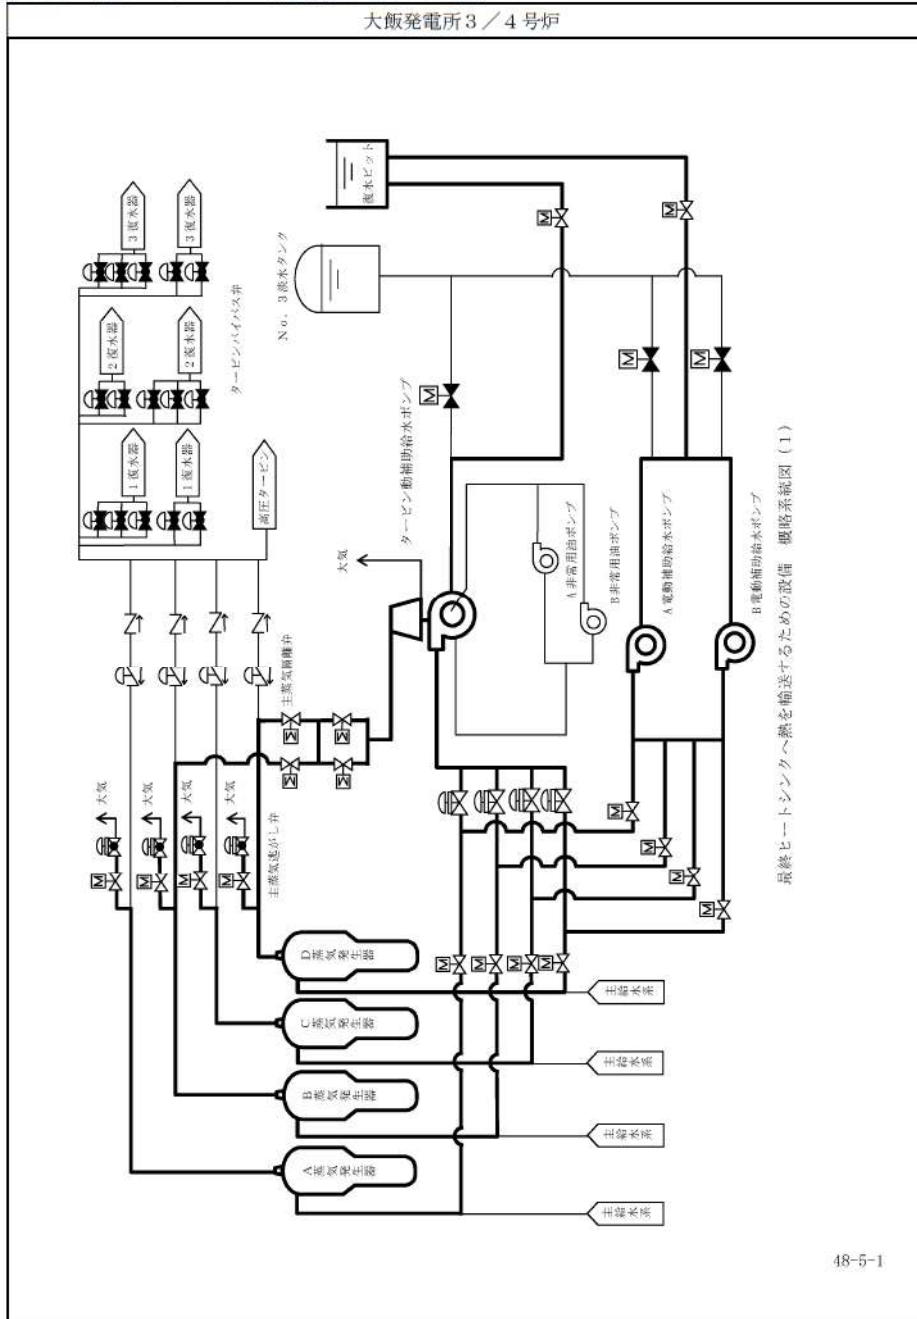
大飯発電所３／４号炉

復水ピット

No．３淡水タンク

３復水器

３復水器

２復水器

２復水器

１復水器

１復水器

タービンバイパス弁

高圧タービン

大気

タービン動補助給水ポンプ

A非常用油ポンプ

B非常用油ポンプ

A電動補助給水ポンプ

B電動補助給水ポンプ

主蒸気隔離弁

主蒸気逃がし弁

大気

大気

大気

大気

D蒸気発生器

C蒸気発生器

B蒸気発生器

A蒸気発生器

主給水系

主給水系

主給水系

主給水系

最終ヒートシンクへ熱を輸送するための設備　概略系統図（１）

48-5-1